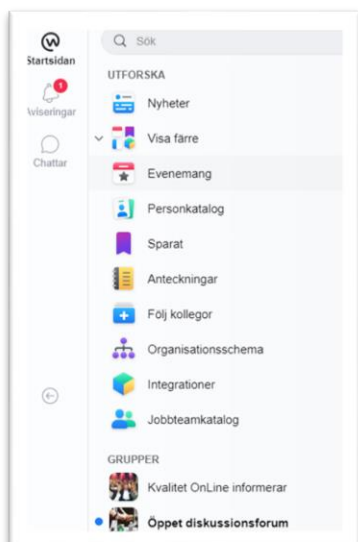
Startsidan
1
Aviseringar
Chattar
Sök
UTFORSKA
Nyheter
Visa färre
Evenemang
Personkatalog
Sparat
Anteckningar
Följ kollegor
Organisationsschema
Integrationer
Jobbteamkatalog
GRUPPER
Kvalitet OnLine informerar
Öppet diskussionsforum